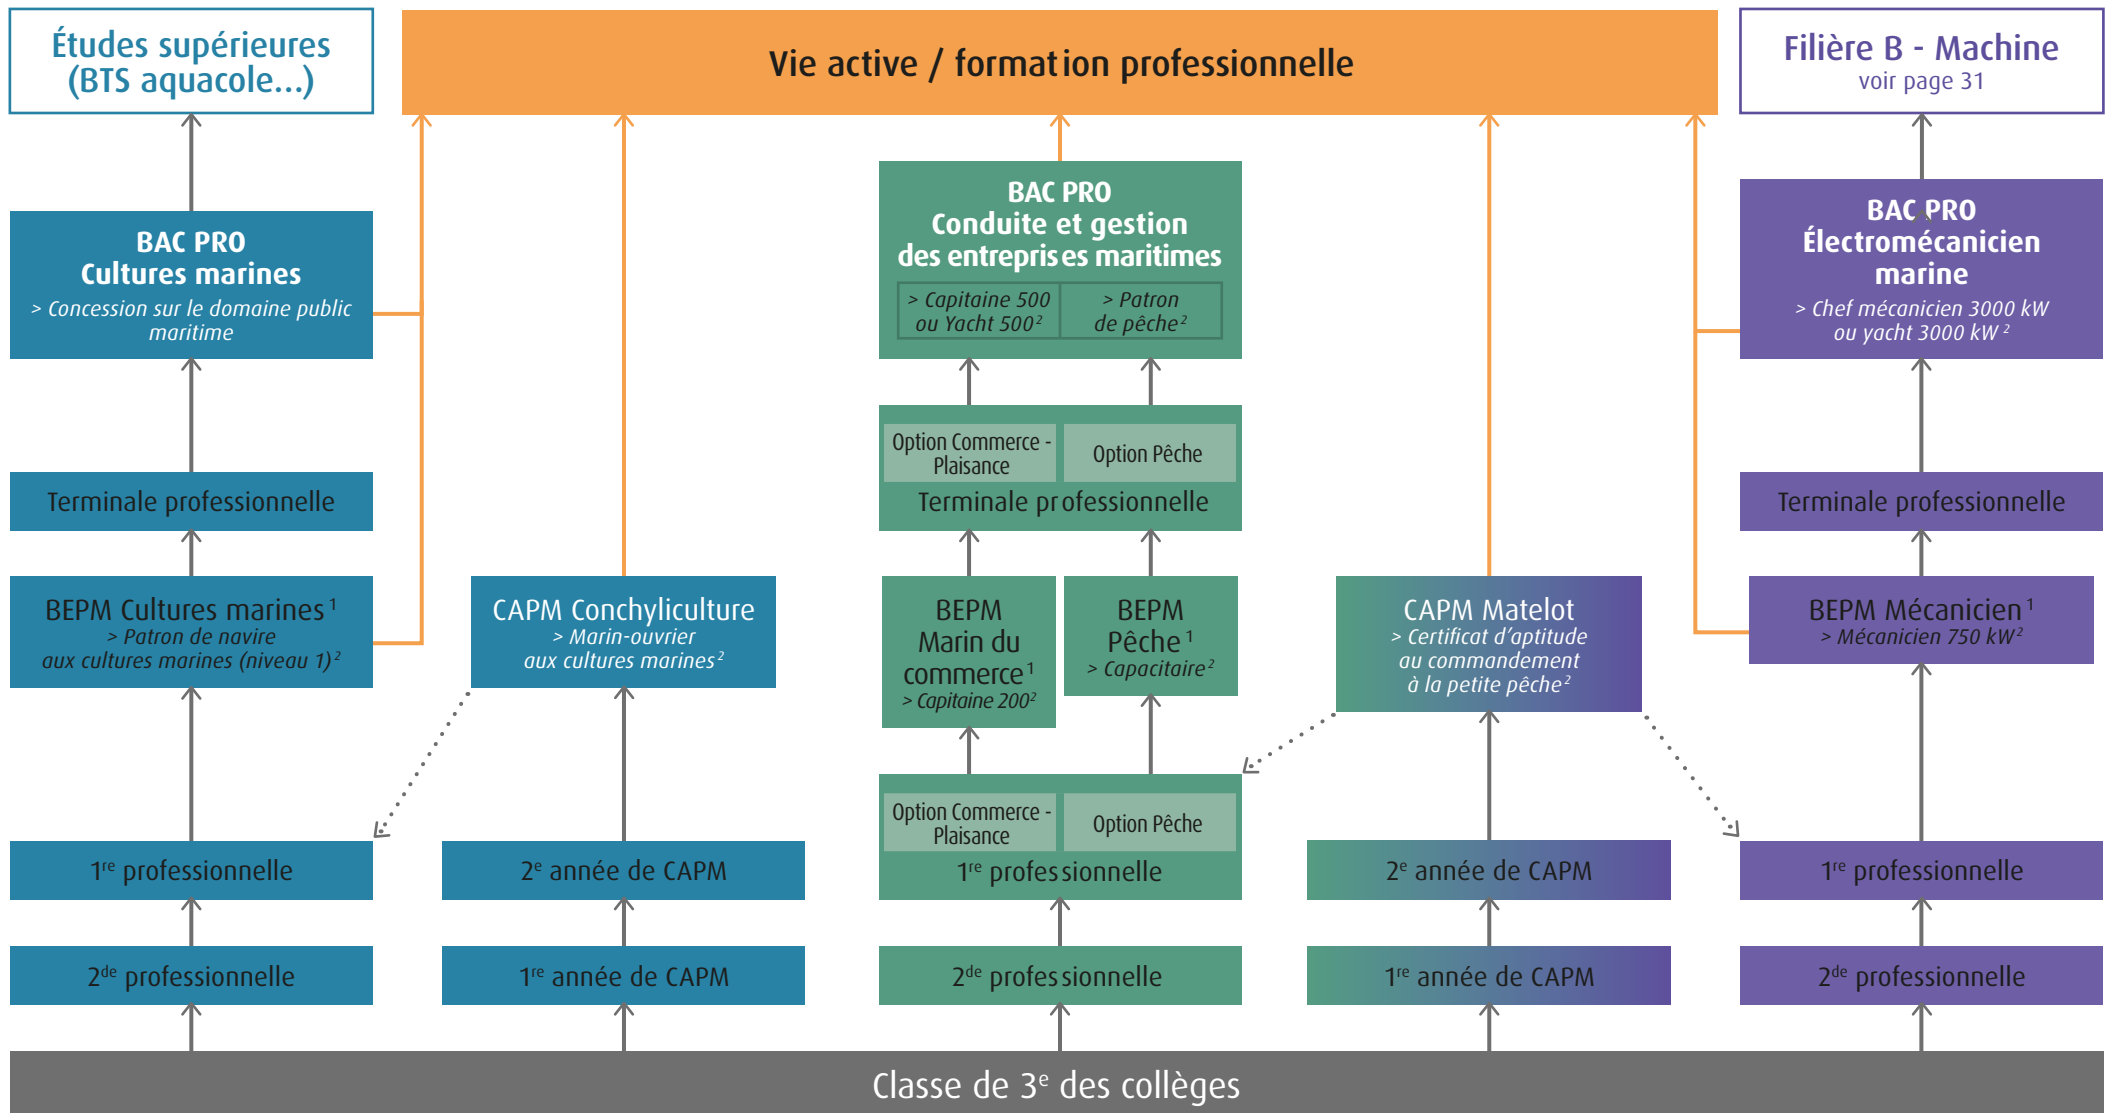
Études supérieures (BTS aquacole...)

Vie active / formation professionnelle

Filière B - Machine
voir page 31

BAC PRO
Cultures marines
> Concession sur le domaine public maritime

BAC PRO
Conduite et gestion des entreprises maritimes

> Capitaine 500 ou Yacht 500$^2$

> Patron de pêche$^2$

BAC PRO
Électromécanicien marine
> Chef mécanicien 3000 kW ou yacht 3000 kW$^2$

Option Commerce - Plaisance

Option Pêche

Terminale professionnelle

Terminale professionnelle

Terminale professionnelle

BEPM Cultures marines$^1$
> Patron de navire aux cultures marines (niveau 1)$^2$

CAPM Conchyliculture
> Marin-ouvrier aux cultures marines$^2$

BEPM
Marin du commerce$^1$
> Capitaine 200$^2$

BEPM
Pêche$^1$
> Capacitaire$^2$

CAPM Matelot
> Certificat d'aptitude au commandement à la petite pêche$^2$

BEPM Mécanicien$^1$
> Mécanicien 750 kW$^2$

Option Commerce - Plaisance

Option Pêche

1$^{re}$ professionnelle

2$^e$ année de CAPM

1$^{re}$ professionnelle

2$^e$ année de CAPM

1$^{re}$ professionnelle

2$^{de}$ professionnelle

1$^{re}$ année de CAPM

2$^{de}$ professionnelle

1$^{re}$ année de CAPM

2$^{de}$ professionnelle

Classe de 3$^e$ des collèges